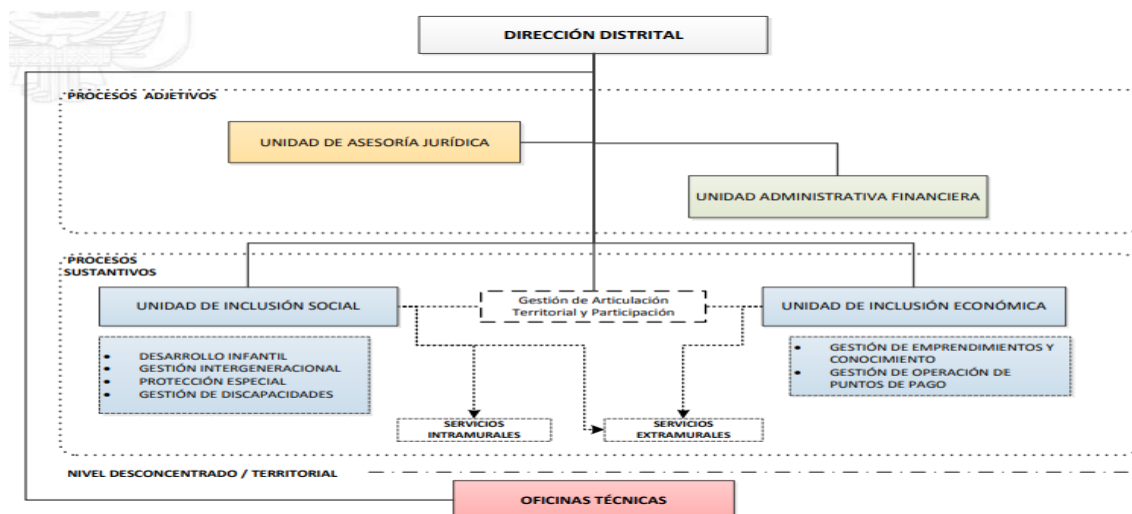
DIRECCIÓN DISTRITAL

PROCESOS ADJETIVOS

UNIDAD DE ASESORÍA JURÍDICA

UNIDAD ADMINISTRATIVA FINANCIERA

PROCESOS SUSTANTIVOS

UNIDAD DE INCLUSIÓN SOCIAL

Gestión de Articulación Territorial y Participación

UNIDAD DE INCLUSIÓN ECONÓMICA

- DESARROLLO INFANTIL
- GESTIÓN INTERGENERACIONAL
- PROTECCIÓN ESPECIAL
- GESTIÓN DE DISCAPACIDADES

- GESTIÓN DE EMPRENDIMIENTOS Y CONOCIMIENTO
- GESTIÓN DE OPERACIÓN DE PUNTOS DE PAGO

SERVICIOS INTRAMURALES

SERVICIOS EXTRAMURALES

NIVEL DESCONCENTRADO / TERRITORIAL

OFICINAS TÉCNICAS